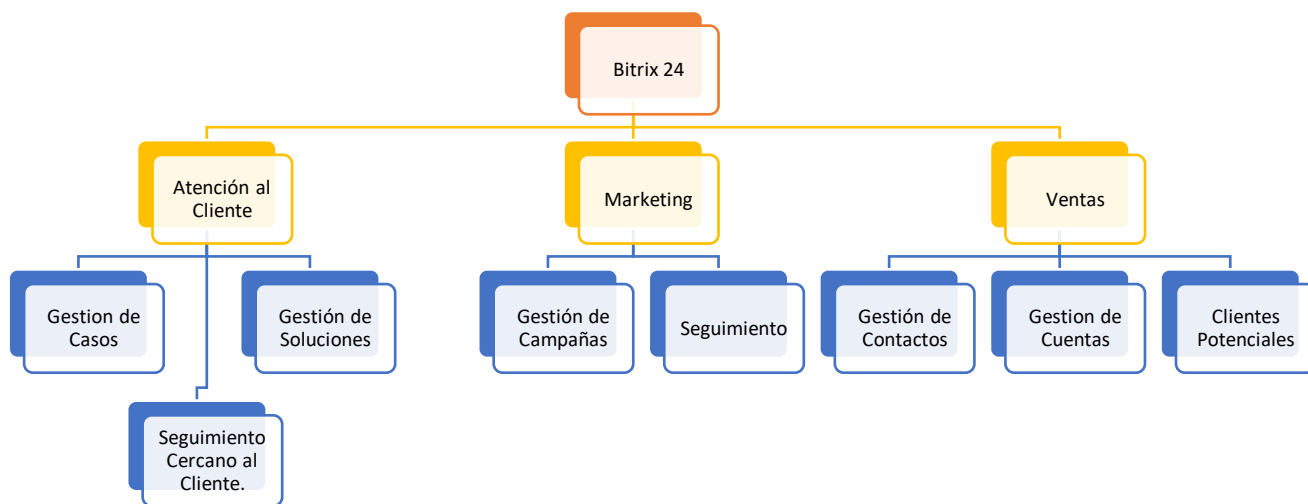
Bitrix 24

Atención al Cliente

Marketing

Ventas

Gestion de Casos

Gestión de Soluciones

Seguimiento Cercano al Cliente.

Gestión de Campañas

Seguimiento

Gestión de Contactos

Gestion de Cuentas

Clientes Potenciales